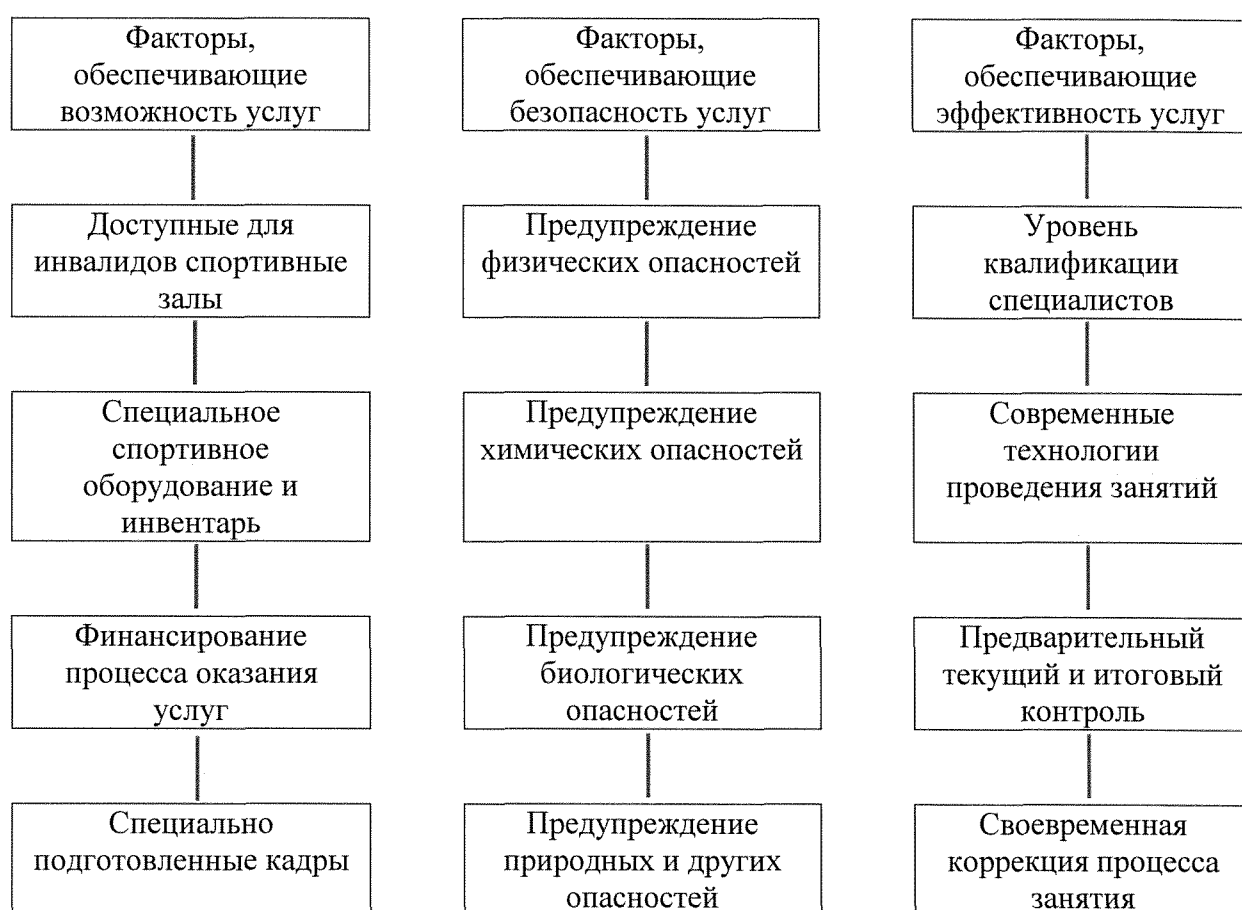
Факторы, обеспечивающие возможность услуг

Доступные для инвалидов спортивные залы

Специальное спортивное оборудование и инвентарь

Финансирование процесса оказания услуг

Специально подготовленные кадры

Факторы, обеспечивающие безопасность услуг

Предупреждение физических опасностей

Предупреждение химических опасностей

Предупреждение биологических опасностей

Предупреждение природных и других опасностей

Факторы, обеспечивающие эффективность услуг

Уровень квалификации специалистов

Современные технологии проведения занятий

Предварительный текущий и итоговый контроль

Своевременная коррекция процесса занятия